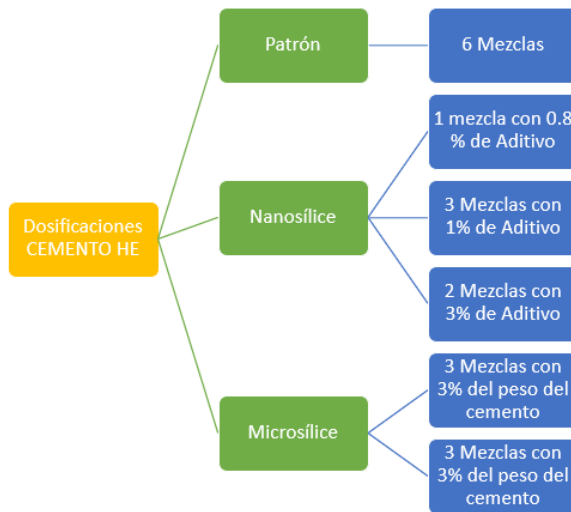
Dosificaciones CEMENTO HE

Patrón

6 Mezclas

Nanosílice

1 mezcla con 0.8 % de Aditivo

3 Mezclas con 1% de Aditivo

2 Mezclas con 3% de Aditivo

Microsílice

3 Mezclas con 3% del peso del cemento

3 Mezclas con 3% del peso del cemento